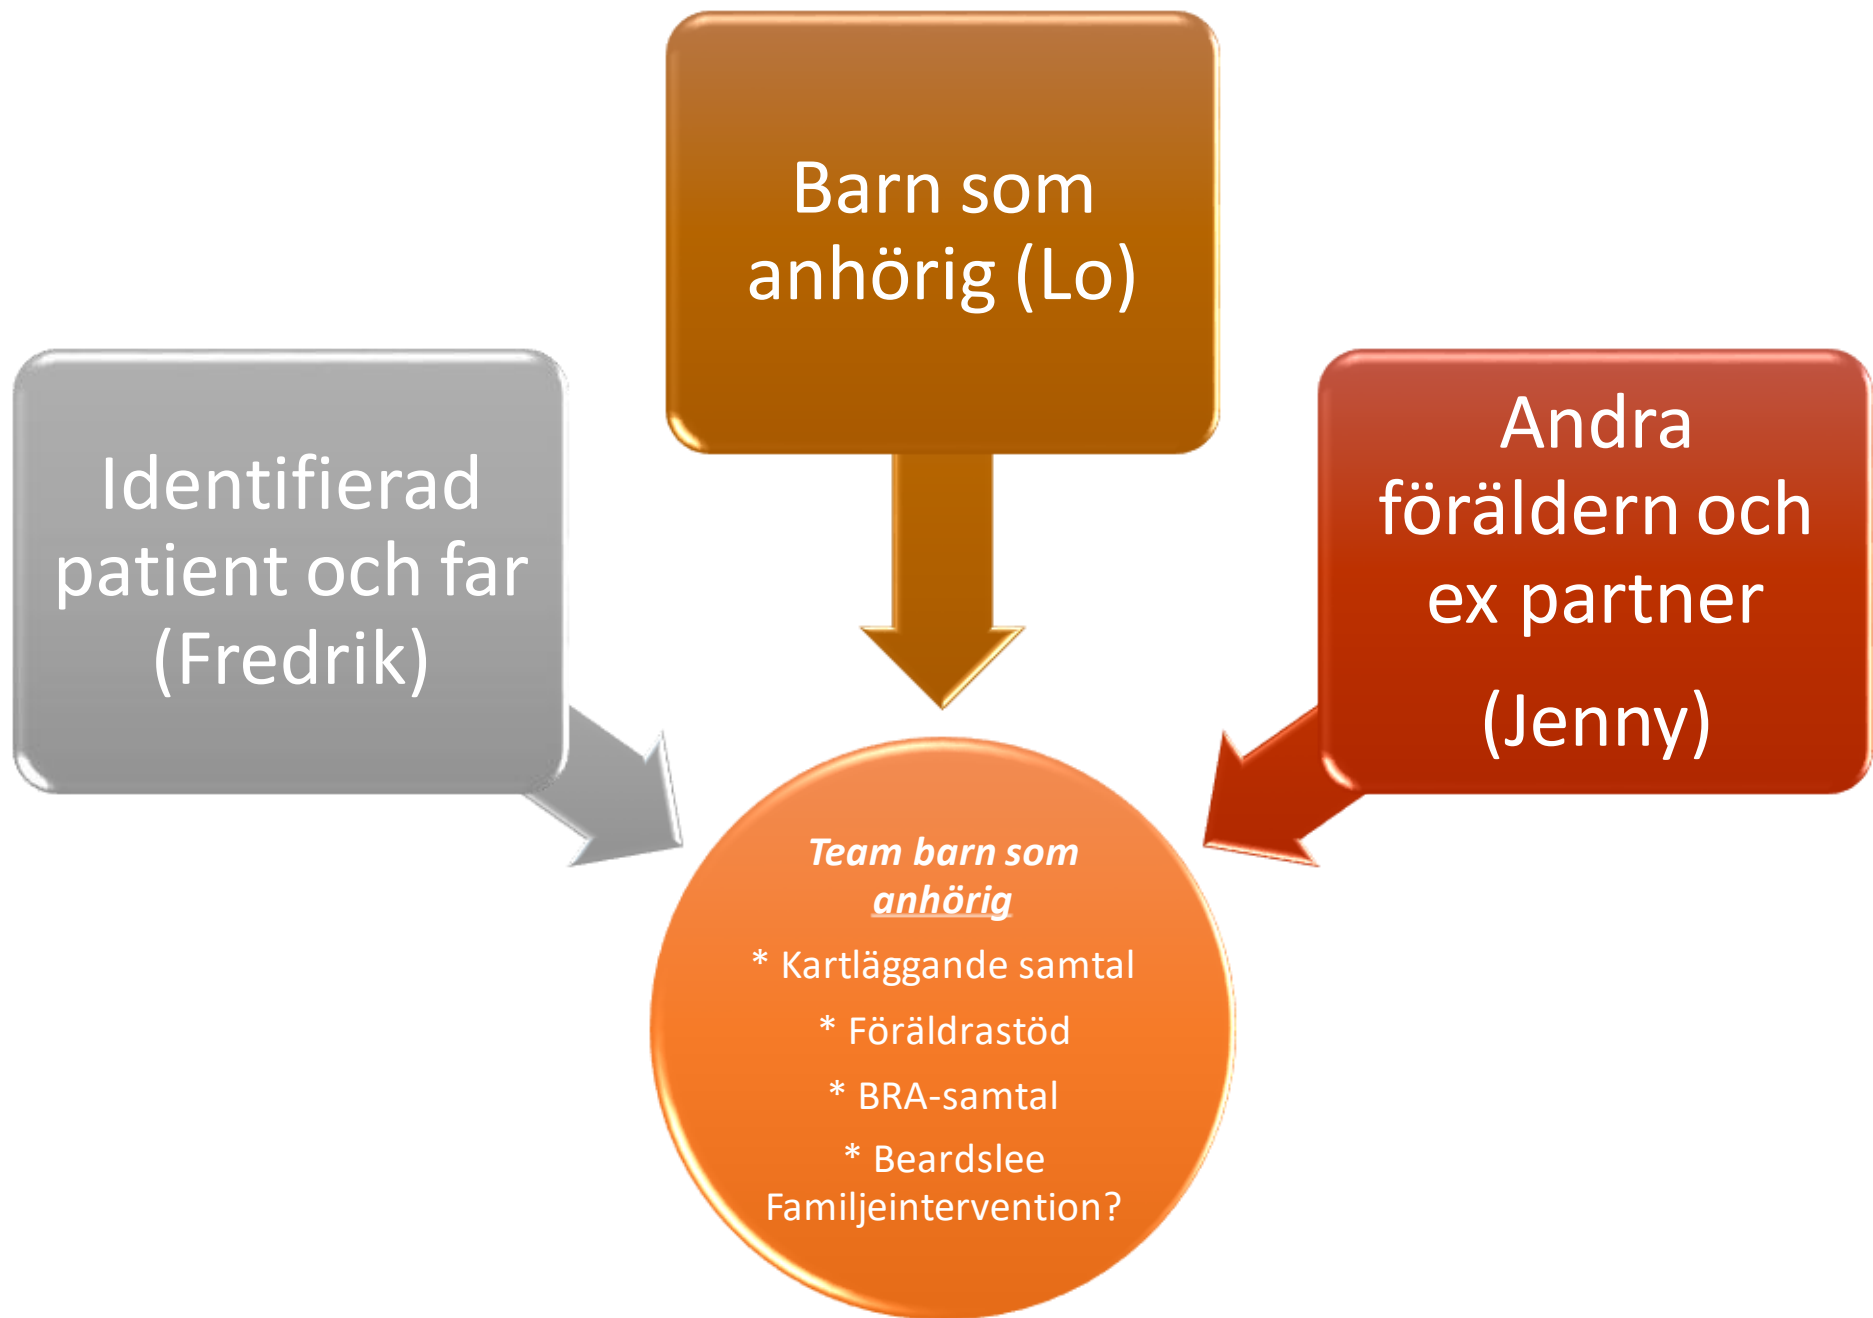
Barn som anhörig (Lo)

Identifierad patient och far (Fredrik)

Andra föräldern och ex partner

(Jenny)

Team barn som anhörig

* Kartläggande samtal

* Föräldrastöd

* BRA-samtal

* Beardslee Familjeintervention?